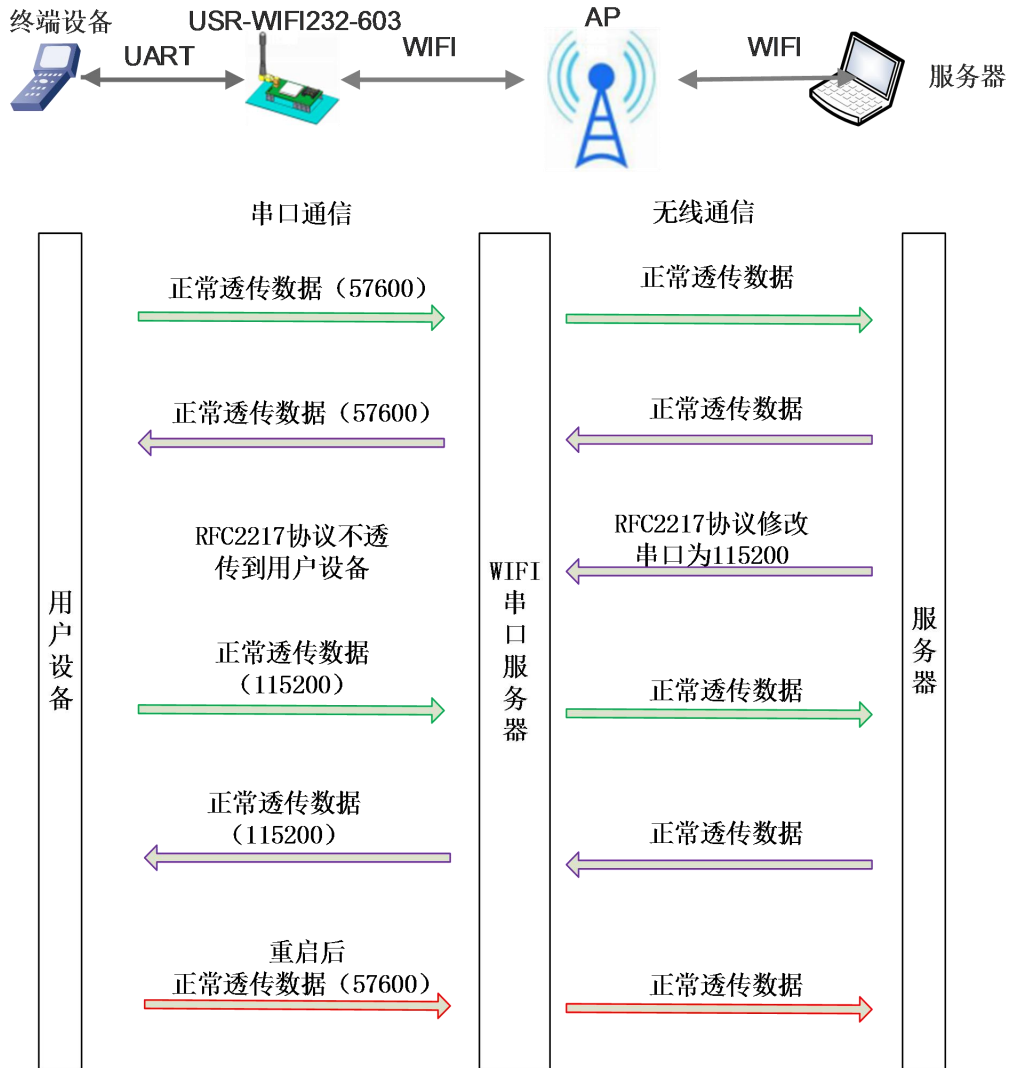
终端设备

USR-WIFI232-603

UART

WIFI

AP

WIFI

服务器

串口通信

无线通信

正常透传数据（57600）

正常透传数据

正常透传数据（57600）

正常透传数据

RFC2217协议不透传到用户设备

RFC2217协议修改串口为115200

用户设备

WIFI串口服务器

服务器

正常透传数据（115200）

正常透传数据

正常透传数据（115200）

正常透传数据

重启后
正常透传数据（57600）

正常透传数据